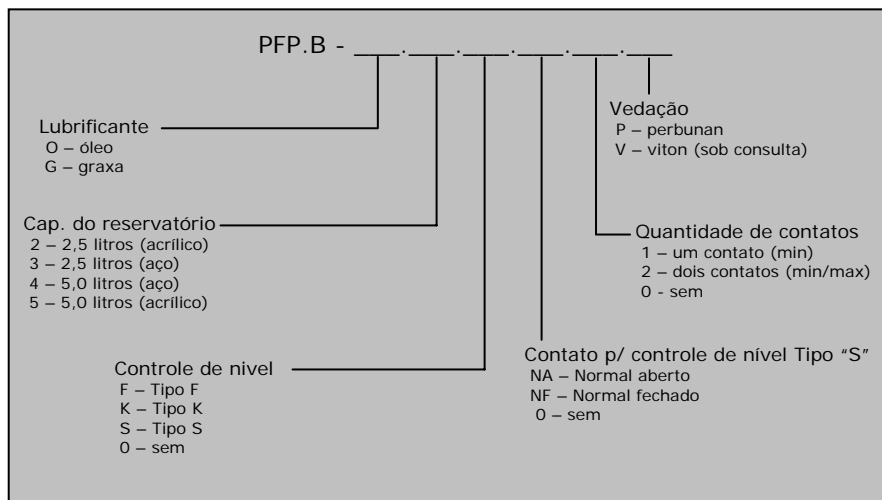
PFP.B - ____.____.____.____.____.____

Vedação
P – perbunan
V – viton (sob consulta)

Lubrificante
O – óleo
G – graxa

Cap. do reservatório
2 – 2,5 litros (acrílico)
3 – 2,5 litros (aço)
4 – 5,0 litros (aço)
5 – 5,0 litros (acrílico)

Quantidade de contatos
1 – um contato (min)
2 – dois contatos (min/max)
0 - sem

Controle de nivel
F – Tipo F
K – Tipo K
S – Tipo S
0 – sem

Contato p/ controle de nível Tipo "S"
NA – Normal aberto
NF – Normal fechado
0 – sem